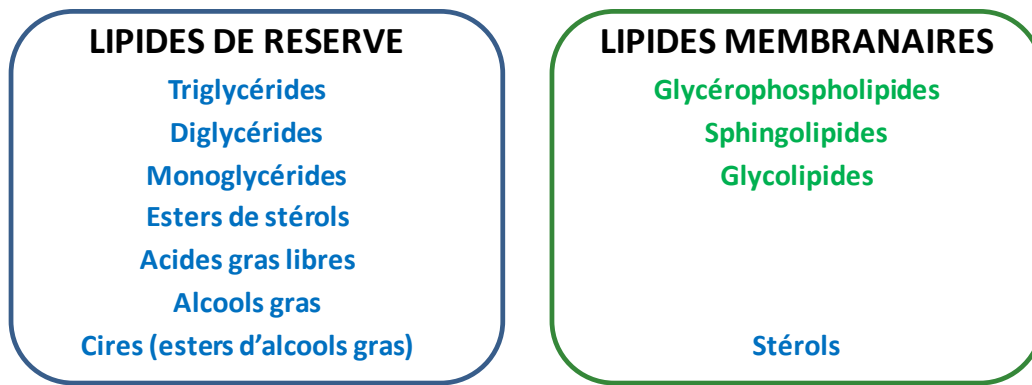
LIPIDES DE RESERVE

Triglycérides
Diglycérides
Monoglycérides
Esters de stérols
Acides gras libres
Alcools gras
Cires (esters d'alcools gras)

LIPIDES MEMBRANAIRES

Glycérophospholipides
Sphingolipides
Glycolipides

Stérols